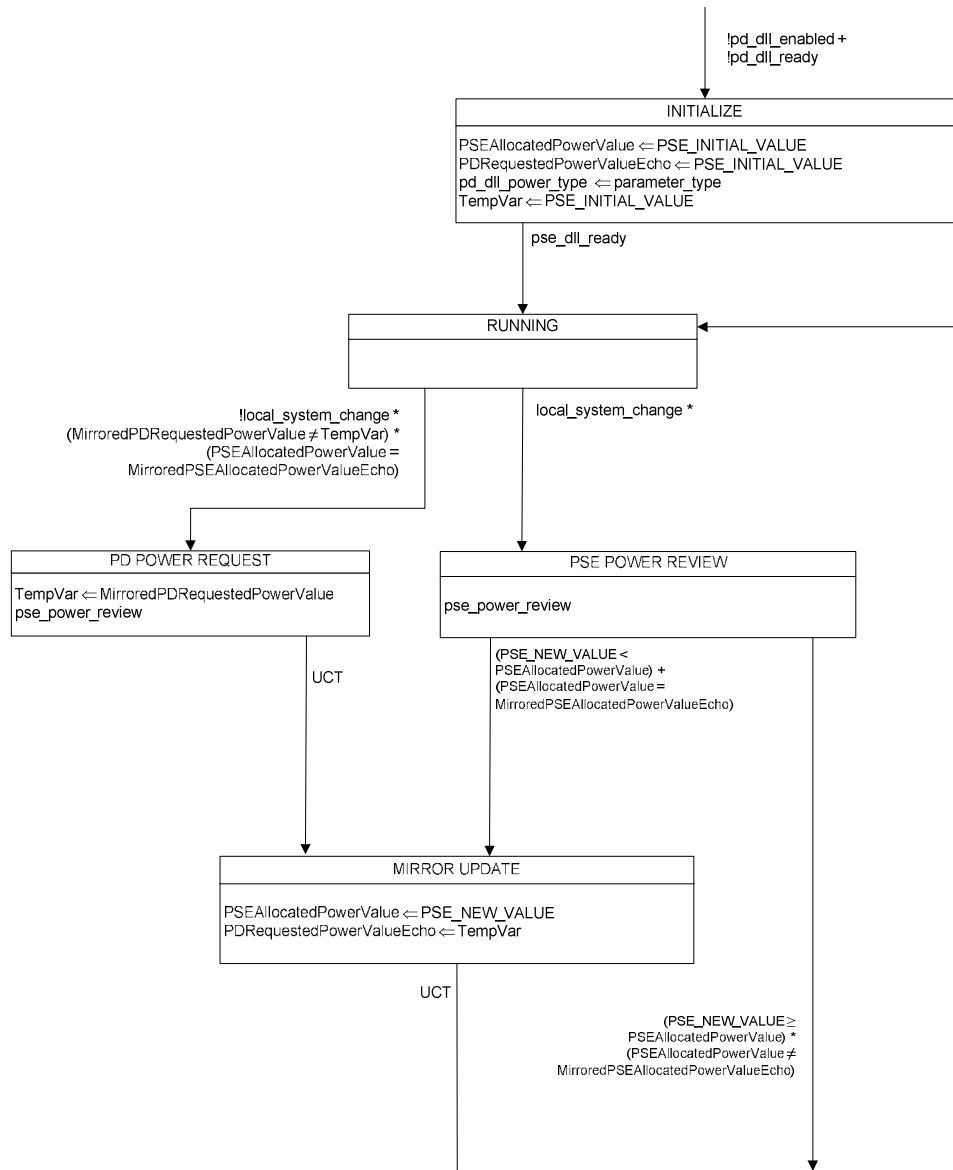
!pd_dll_enabled +
!pd_dll_ready

INITIALIZE

PSEAllocatedPowerValue $\Leftarrow$ PSE_INITIAL_VALUE
PDRequestedPowerValueEcho $\Leftarrow$ PSE_INITIAL_VALUE
pd_dll_power_type $\Leftarrow$ parameter_type
TempVar $\Leftarrow$ PSE_INITIAL_VALUE

pse_dll_ready

RUNNING

!local_system_change *
(MirroredPDRequestedPowerValue $\neq$ TempVar) *
(PSEAllocatedPowerValue =
MirroredPSEAllocatedPowerValueEcho)

local_system_change *

PD POWER REQUEST

TempVar $\Leftarrow$ MirroredPDRequestedPowerValue
pse_power_review

PSE POWER REVIEW

pse_power_review

UCT

(PSE_NEW_VALUE <
PSEAllocatedPowerValue) +
(PSEAllocatedPowerValue =
MirroredPSEAllocatedPowerValueEcho)

MIRROR UPDATE

PSEAllocatedPowerValue $\Leftarrow$ PSE_NEW_VALUE
PDRequestedPowerValueEcho $\Leftarrow$ TempVar

UCT

(PSE_NEW_VALUE $\geq$
PSEAllocatedPowerValue) *
(PSEAllocatedPowerValue $\neq$
MirroredPSEAllocatedPowerValueEcho)